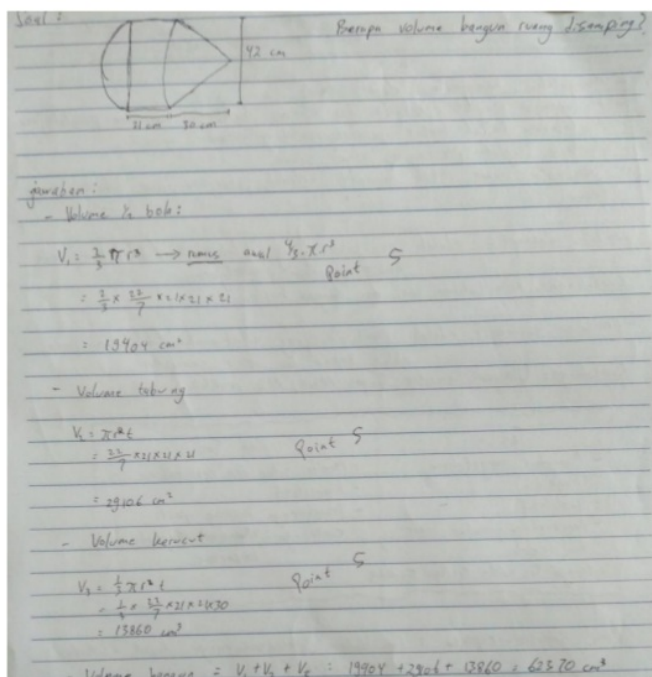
Soal :

Berapa volume bangun ruang disamping?

42 cm

21 cm 30 cm

jawaban :
- Volume ½ bola :

$V_1 = \frac{2}{3}\pi r^3$ ⟶ rumus asal $\frac{4}{3}\pi r^3$

Point 5

$= \frac{2}{3} \times \frac{22}{7} \times 21 \times 21 \times 21$

$= 19404 \text{ cm}^3$

- Volume tabung

$V_2 = \pi r^2 t$

$= \frac{22}{7} \times 21 \times 21 \times 21$

Point 5

$= 29106 \text{ cm}^3$

- Volume kerucut

$V_3 = \frac{1}{3}\pi r^2 t$

Point 5

$= \frac{1}{3} \times \frac{22}{7} \times 21 \times 21 \times 30$

$= 13860 \text{ cm}^3$

- Volume bangun $= V_1 + V_2 + V_3$ : $19904 + 29106 + 13860 = 62870 \text{ cm}^3$